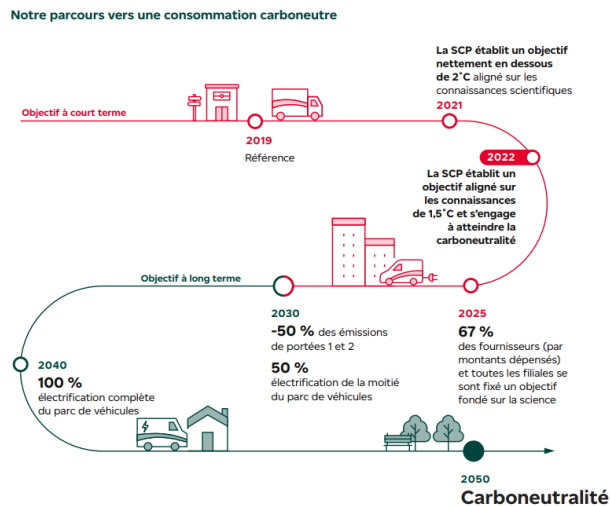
Notre parcours vers une consommation carboneutre

Objectif à court terme

2019
Référence

La SCP établit un objectif nettement en dessous de 2°C aligné sur les connaissances scientifiques
2021

2022
La SCP établit un objectif aligné sur les connaissances de 1,5°C et s'engage à atteindre la carboneutralité

Objectif à long terme

2030
-50 % des émissions de portées 1 et 2
50 %
électrification de la moitié du parc de véhicules

2025
67 %
des fournisseurs (par montants dépensés) et toutes les filiales se sont fixé un objectif fondé sur la science

2040
100 %
électrification complète du parc de véhicules

2050
Carboneutralité